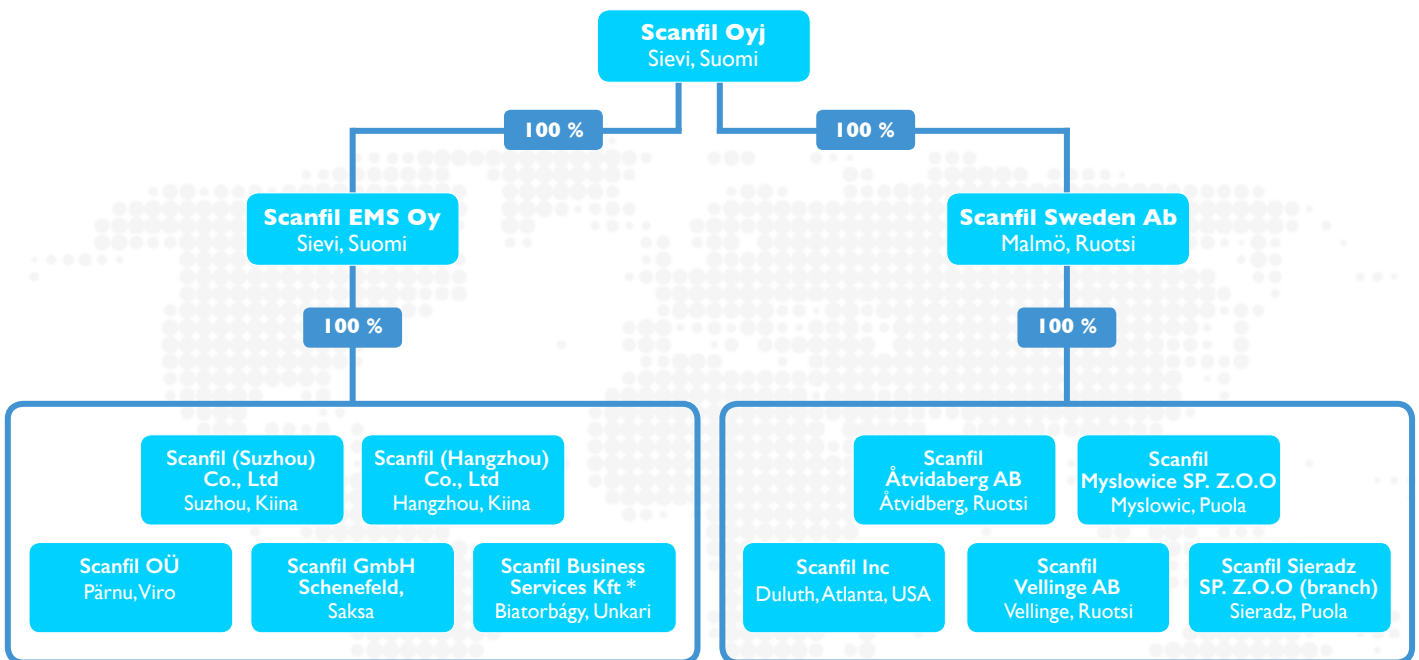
Scanfil Oyj
Sievi, Suomi

100 %

100 %

Scanfil EMS Oy
Sievi, Suomi

Scanfil Sweden Ab
Malmö, Ruotsi

100 %

100 %

Scanfil (Suzhou) Co., Ltd
Suzhou, Kiina

Scanfil (Hangzhou) Co., Ltd
Hangzhou, Kiina

Scanfil OÜ
Pärnu, Viro

Scanfil GmbH Schenefeld,
Saksa

Scanfil Business Services Kft *
Biatorbágy, Unkari

Scanfil Åtvidaberg AB
Åtvidberg, Ruotsi

Scanfil Myslowice SP. Z.O.O
Myslowic, Puola

Scanfil Inc
Duluth, Atlanta, USA

Scanfil Vellinge AB
Vellinge, Ruotsi

Scanfil Sieradz SP. Z.O.O (branch)
Sieradz, Puola